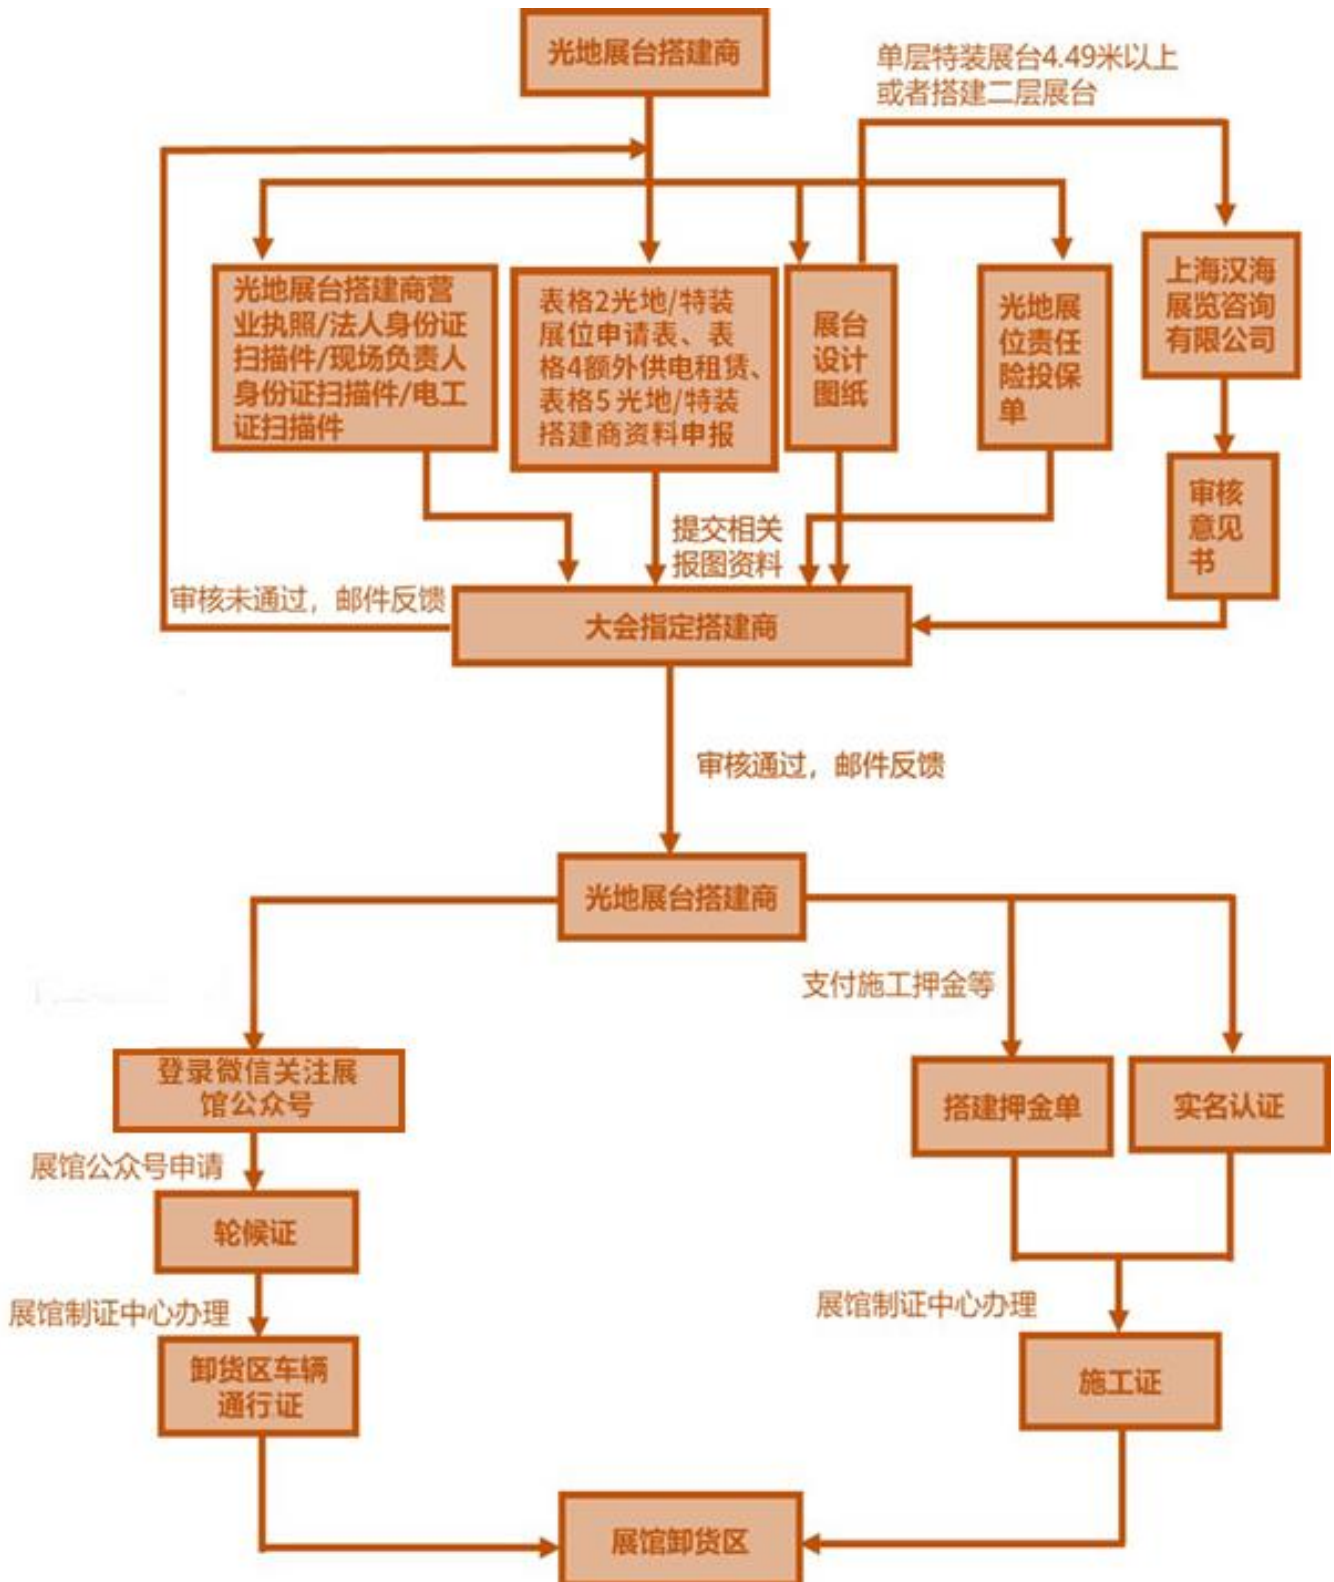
光地展台搭建商

单层特装展台4.49米以上或者搭建二层展台

光地展台搭建商营业执照/法人身份证扫描件/现场负责人身份证扫描件/电工证扫描件

表格2光地/特装展位申请表、表格4额外供电租赁、表格5光地/特装搭建商资料申报

展台设计图纸

光地展位责任险投保单

上海汉海展览咨询有限公司

审核意见书

提交相关报图资料

审核未通过，邮件反馈

大会指定搭建商

审核通过，邮件反馈

光地展台搭建商

支付施工押金等

登录微信关注展馆公众号

搭建押金单

实名认证

展馆公众号申请

轮候证

展馆制证中心办理

卸货区车辆通行证

展馆制证中心办理

施工证

展馆卸货区